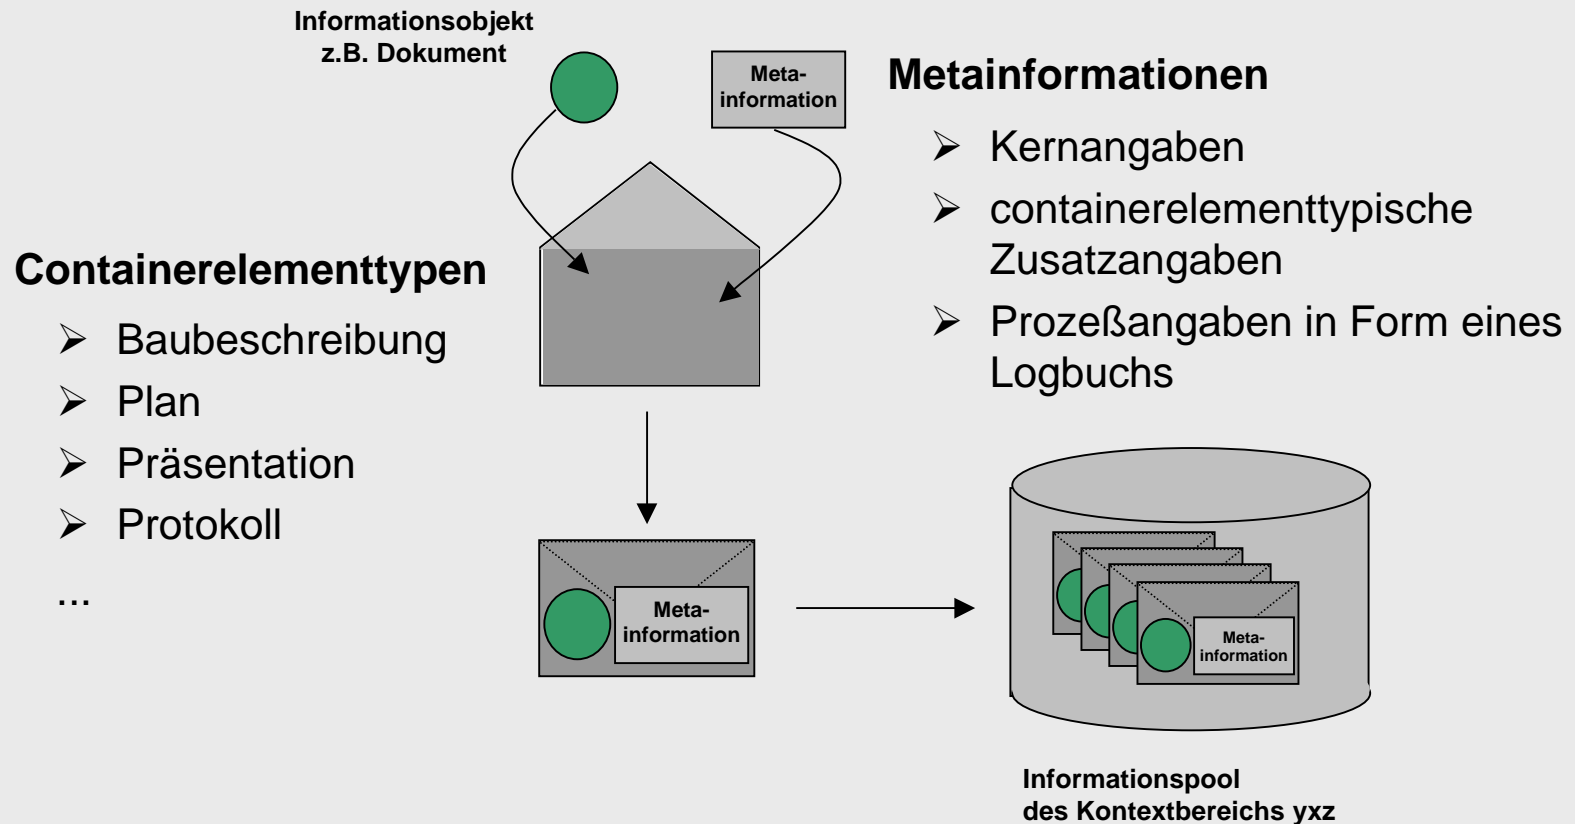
Informationsobjekt
z.B. Dokument

Metainformation

Metainformationen

➢ Kernangaben
➢ containerelementtypische Zusatzangaben
➢ Prozeßangaben in Form eines Logbuchs

Containerelementtypen

➢ Baubeschreibung
➢ Plan
➢ Präsentation
➢ Protokoll

...

Metainformation

Metainformation

Informationspool
des Kontextbereichs yxz